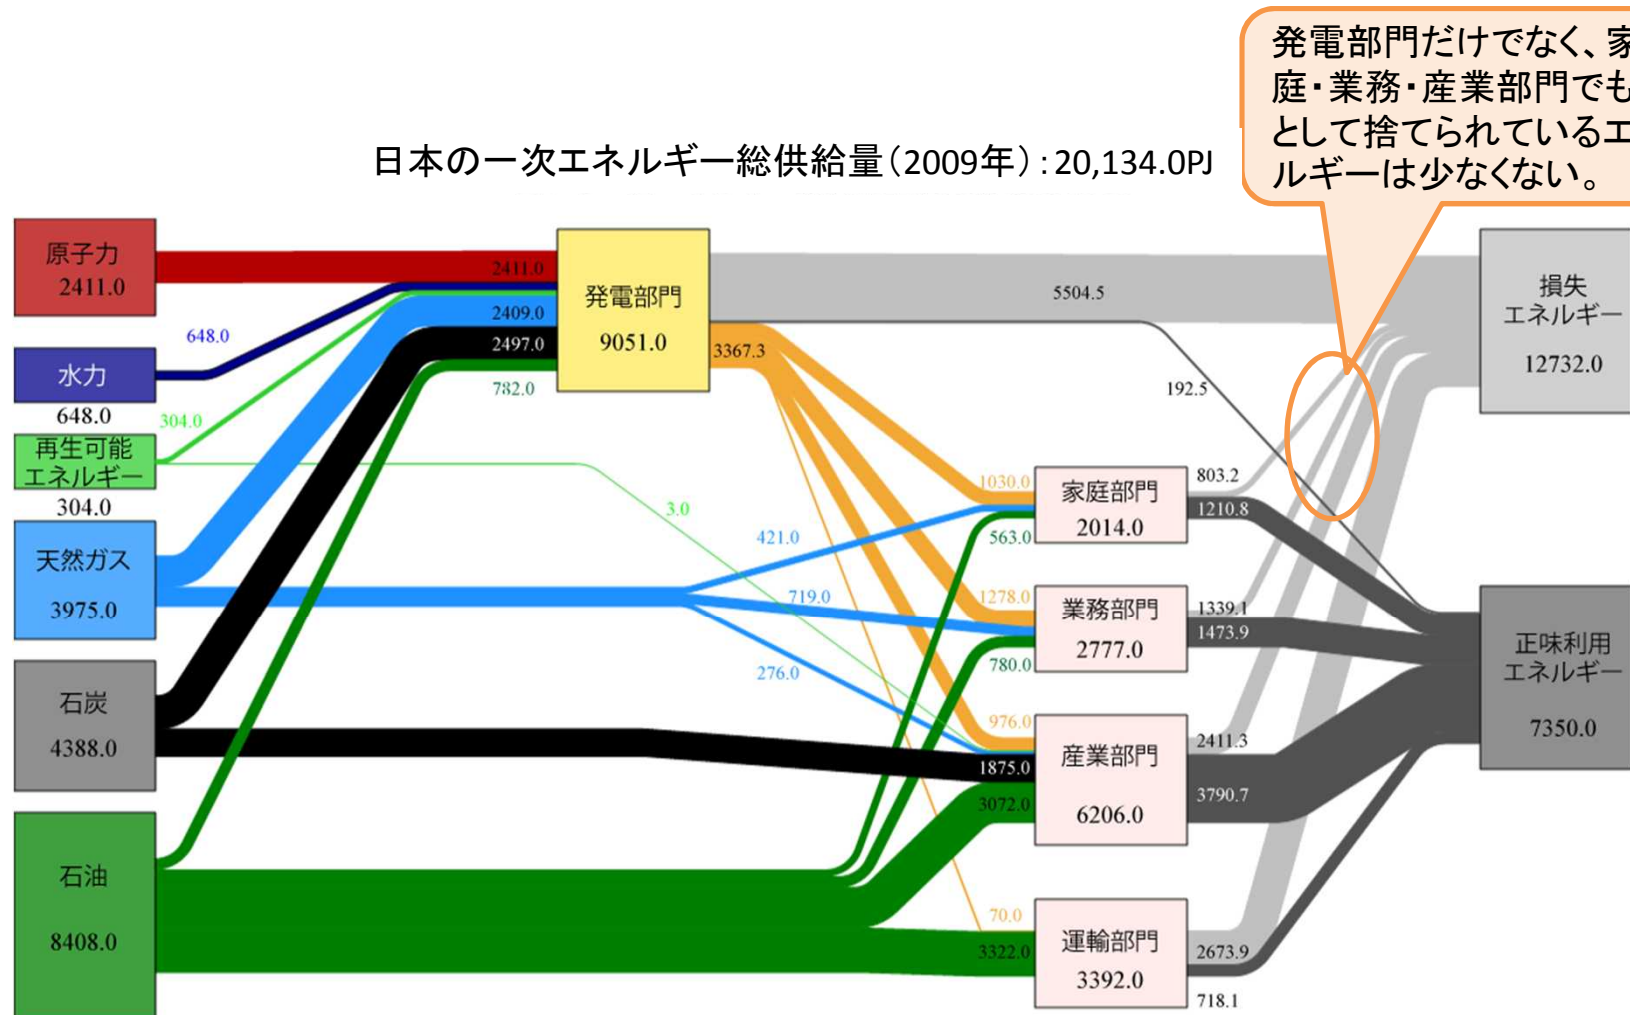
発電部門だけでなく、家庭・業務・産業部門でもとして捨てられているエルギーは少なくない。

日本の一次エネルギー総供給量（2009年）：20,134.0PJ

原子力
2411.0

水力
648.0

再生可能エネルギー
304.0

天然ガス
3975.0

石炭
4388.0

石油
8408.0

648.0
304.0
2411.0
2409.0
2497.0
782.0

発電部門
9051.0

5504.5
3367.3
192.5
3.0
421.0
719.0
276.0

1030.0
563.0
家庭部門
2014.0

1278.0
業務部門
2777.0
780.0

976.0
産業部門
6206.0
1875.0
3072.0

70.0
運輸部門
3392.0
3322.0

803.2
1210.8
1339.1
1473.9
2411.3
3790.7
2673.9
718.1

損失エネルギー
12732.0

正味利用エネルギー
7350.0